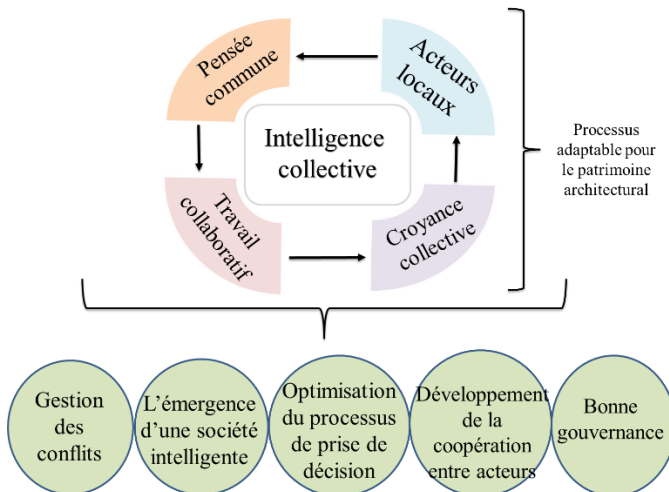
Pensée commune

Acteurs locaux

Intelligence collective

Travail collaboratif

Croyance collective

Processus adaptable pour le patrimoine architectural

Gestion des conflits

L'émergence d'une société intelligente

Optimisation du processus de prise de décision

Développement de la coopération entre acteurs

Bonne gouvernance